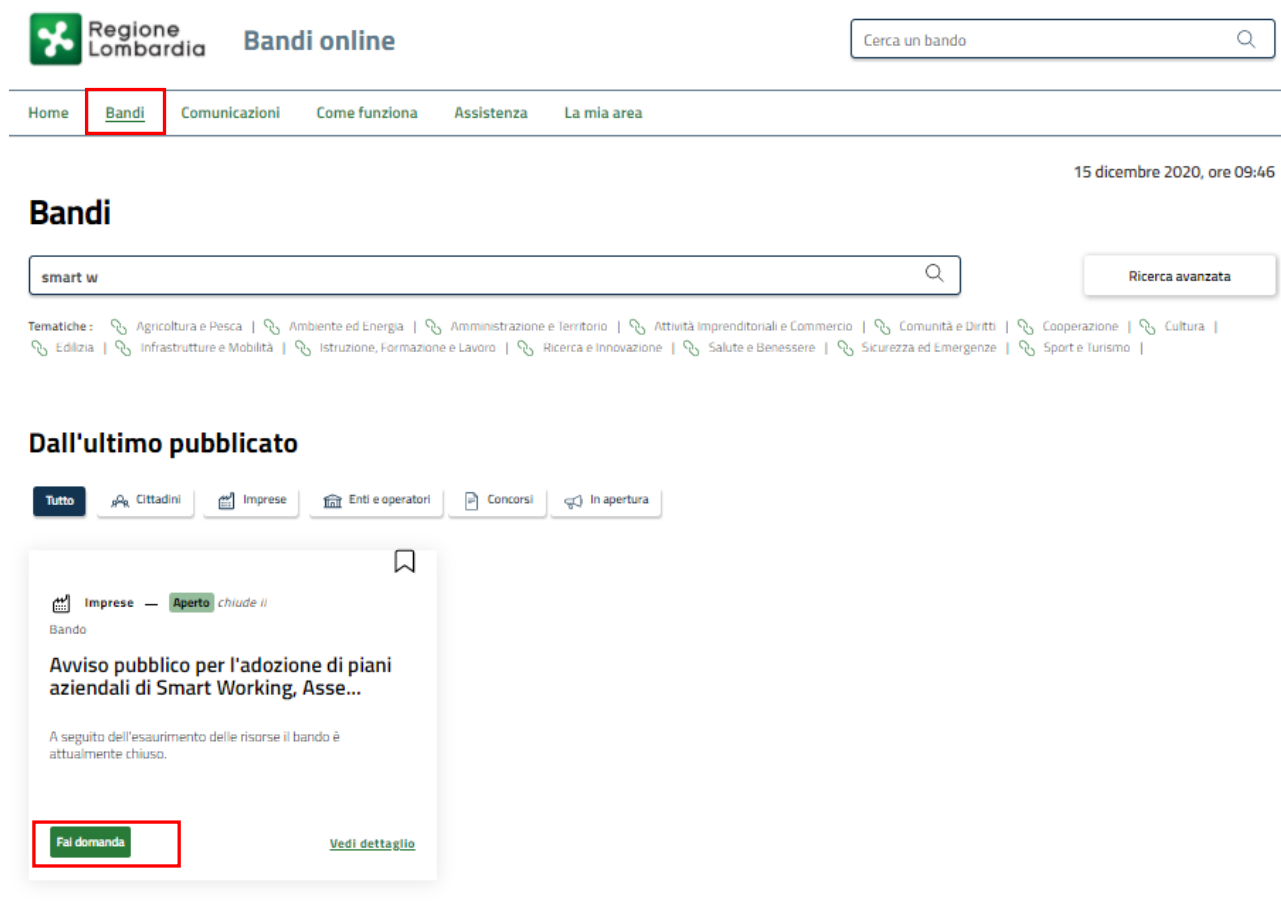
Regione Lombardia

Bandi online

Cerca un bando

Home | Bandi | Comunicazioni | Come funziona | Assistenza | La mia area

15 dicembre 2020, ore 09:46

Bandi

smart w

Ricerca avanzata

Tematiche : Agricoltura e Pesca | Ambiente ed Energia | Amministrazione e Territorio | Attività Imprenditoriali e Commercio | Comunità e Diritti | Cooperazione | Cultura | Edilizia | Infrastrutture e Mobilità | Istruzione, Formazione e Lavoro | Ricerca e Innovazione | Salute e Benessere | Sicurezza ed Emergenze | Sport e Turismo |

Dall'ultimo pubblicato

Tutto | Cittadini | Imprese | Enti e operatori | Concorsi | In apertura

Imprese — Aperto chiude il

Bando

Avviso pubblico per l'adozione di piani aziendali di Smart Working, Asse...

A seguito dell'esaurimento delle risorse il bando è attualmente chiuso.

Fai domanda

Vedi dettaglio